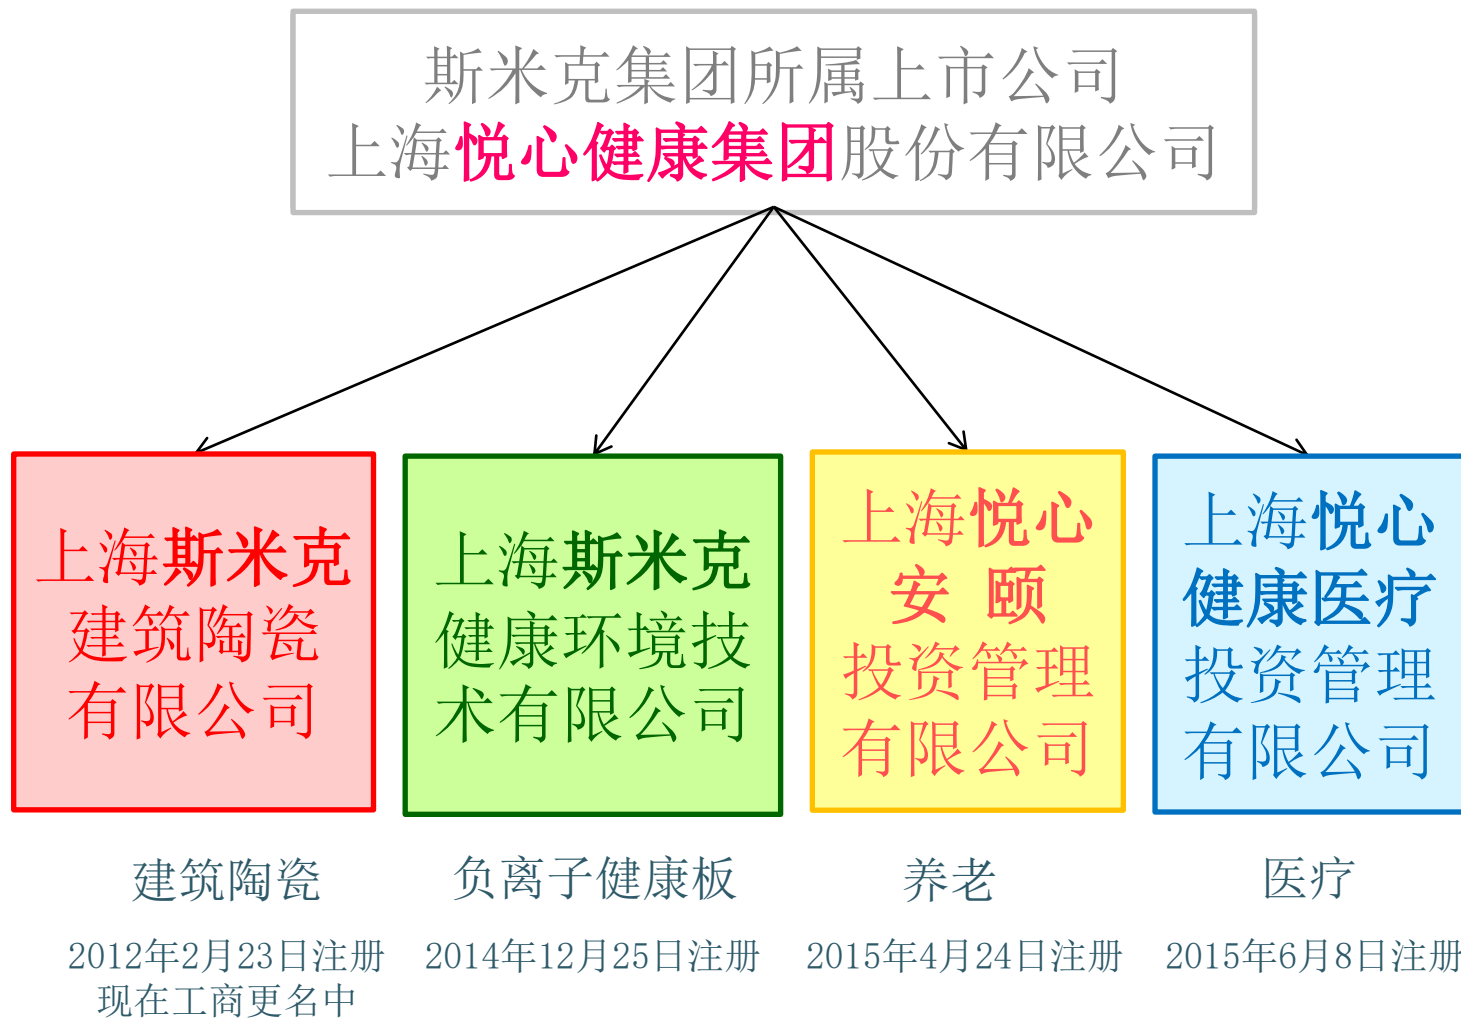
斯米克集团所属上市公司
上海悦心健康集团股份有限公司

上海斯米克建筑陶瓷有限公司

上海斯米克健康环境技术有限公司

上海悦心安 颐投资管理有限公司

上海悦心健康医疗投资管理有限公司

建筑陶瓷

2012年2月23日注册
现在工商更名中

负离子健康板

2014年12月25日注册

养老

2015年4月24日注册

医疗

2015年6月8日注册